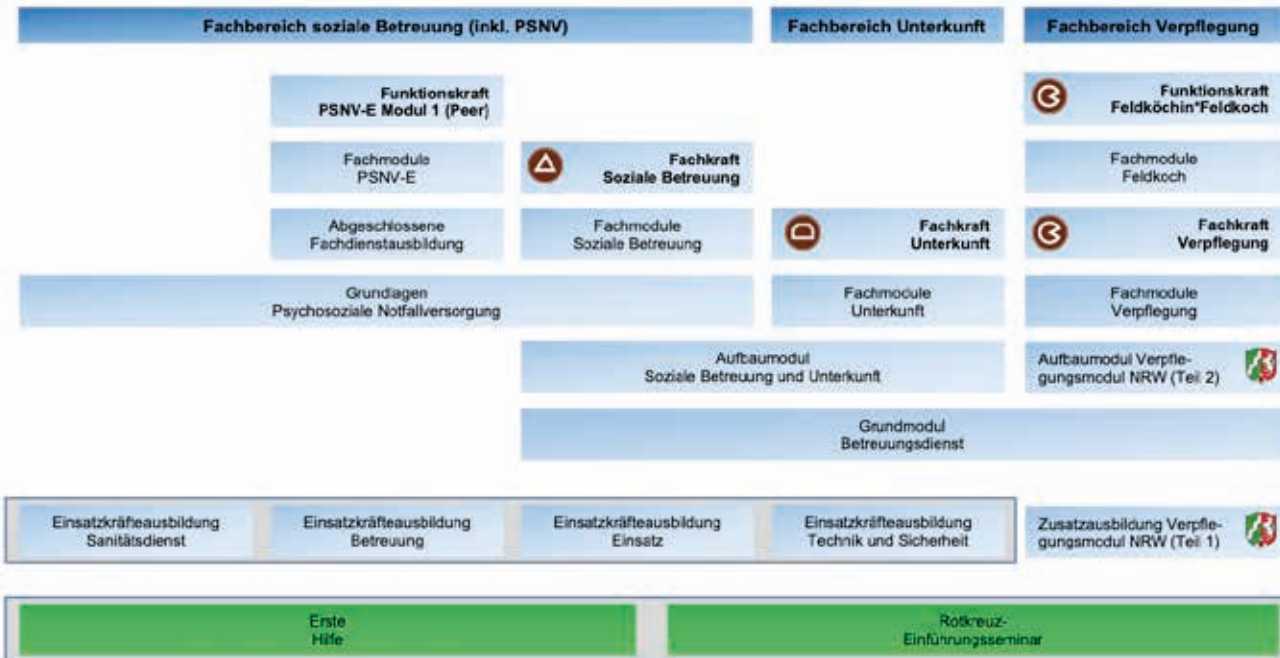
Fachbereich soziale Betreuung (inkl. PSNV)

Fachbereich Unterkunft

Fachbereich Verpflegung

Funktionskraft
PSNV-E Modul 1 (Peer)

Funktionskraft
Feldköchin*Feldkoch

Fachmodule
PSNV-E

Fachkraft
Soziale Betreuung

Fachmodule
Feldkoch

Abgeschlossene
Fachdienstausbildung

Fachmodule
Soziale Betreuung

Fachkraft
Unterkunft

Fachkraft
Verpflegung

Grundlagen
Psychosoziale Notfallversorgung

Fachmodule
Unterkunft

Fachmodule
Verpflegung

Aufbaumodul
Soziale Betreuung und Unterkunft

Aufbaumodul Verpflegungsmodul NRW (Teil 2)

Grundmodul
Betreuungsdienst

Einsatzkräfteausbildung
Sanitätsdienst

Einsatzkräfteausbildung
Betreuung

Einsatzkräfteausbildung
Einsatz

Einsatzkräfteausbildung
Technik und Sicherheit

Zusatzausbildung Verpflegungsmodul NRW (Teil 1)

Erste
Hilfe

Rotkreuz-
Einführungsseminar